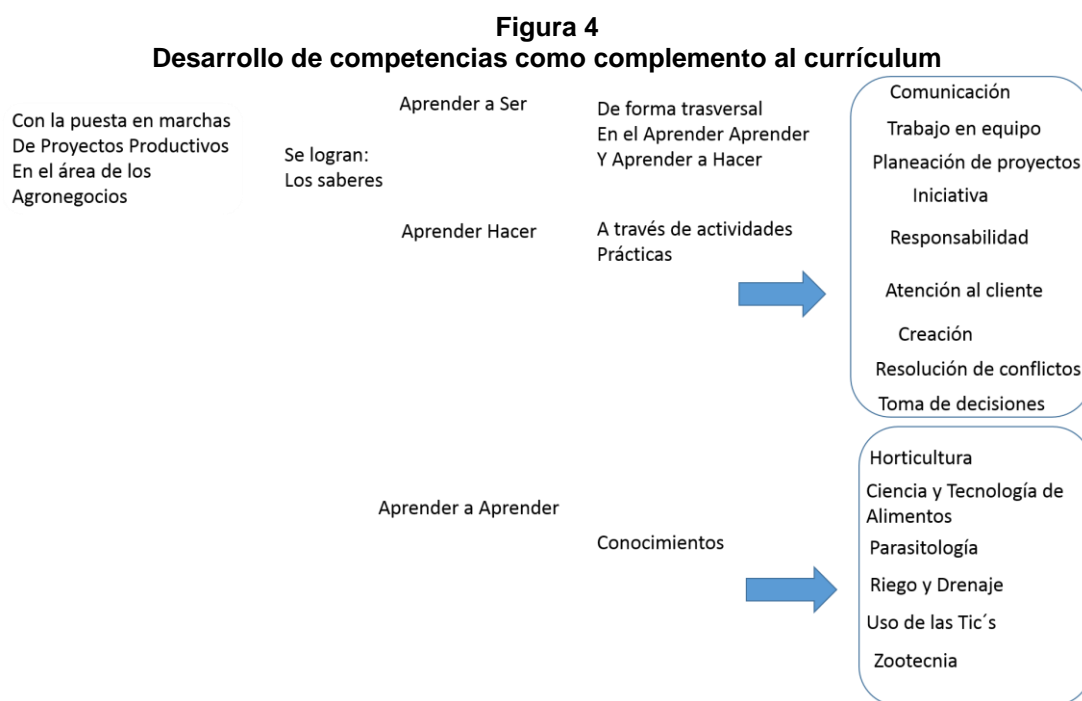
**Figura 4**
**Desarrollo de competencias como complemento al currículum**

Con la puesta en marchas De Proyectos Productivos En el área de los Agronegocios

Se logran: Los saberes

Aprender a Ser

De forma trasversal En el Aprender Aprender Y Aprender a Hacer

Aprender Hacer

A través de actividades Prácticas

Comunicación
Trabajo en equipo
Planeación de proyectos
Iniciativa
Responsabilidad
Atención al cliente
Creación
Resolución de conflictos
Toma de decisiones

Aprender a Aprender

Conocimientos

Horticultura
Ciencia y Tecnología de Alimentos
Parasitología
Riego y Drenaje
Uso de las Tic´s
Zootecnia